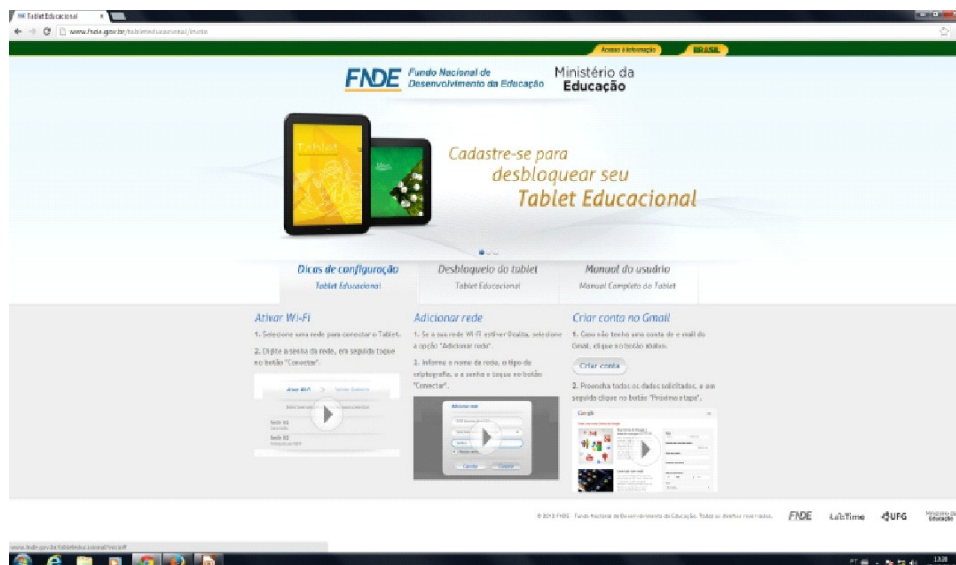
Tablet Educacional

www.fnde.gov.br/tableteducacional/inicio

Acesso à informação BRASIL

FNDE Fundo Nacional de Desenvolvimento da Educação Ministério da Educação

Tablet

Cadastre-se para desbloquear seu Tablet Educacional

Dicas de configuração
Tablet Educacional

Desbloqueio do tablet
Tablet Educacional

Manual do usuário
Manual Completo do Tablet

Ativar Wi-Fi

1. Selecione uma rede para conectar o Tablet.

2. Digite a senha da rede, em seguida toque no botão "Conectar".

Adicionar rede

1. Se a sua rede Wi-Fi estiver Oculta, selecione a opção "Adicionar rede".

2. Informe o nome da rede, o tipo de criptografia, e a senha e toque no botão "Conectar".

Criar conta no Gmail

1. Caso não tenha uma conta de e-mail do Gmail, clique no botão abaixo.

Criar conta

2. Preencha todos os dados solicitados, e em seguida clique no botão "Próxima etapa".

Google

© 2013 FNDE - Fundo Nacional de Desenvolvimento da Educação. Todos os direitos reservados.

FNDE LabTime UFG Ministério da Educação

www.fnde.gov.br/tableteducacional/inicio#